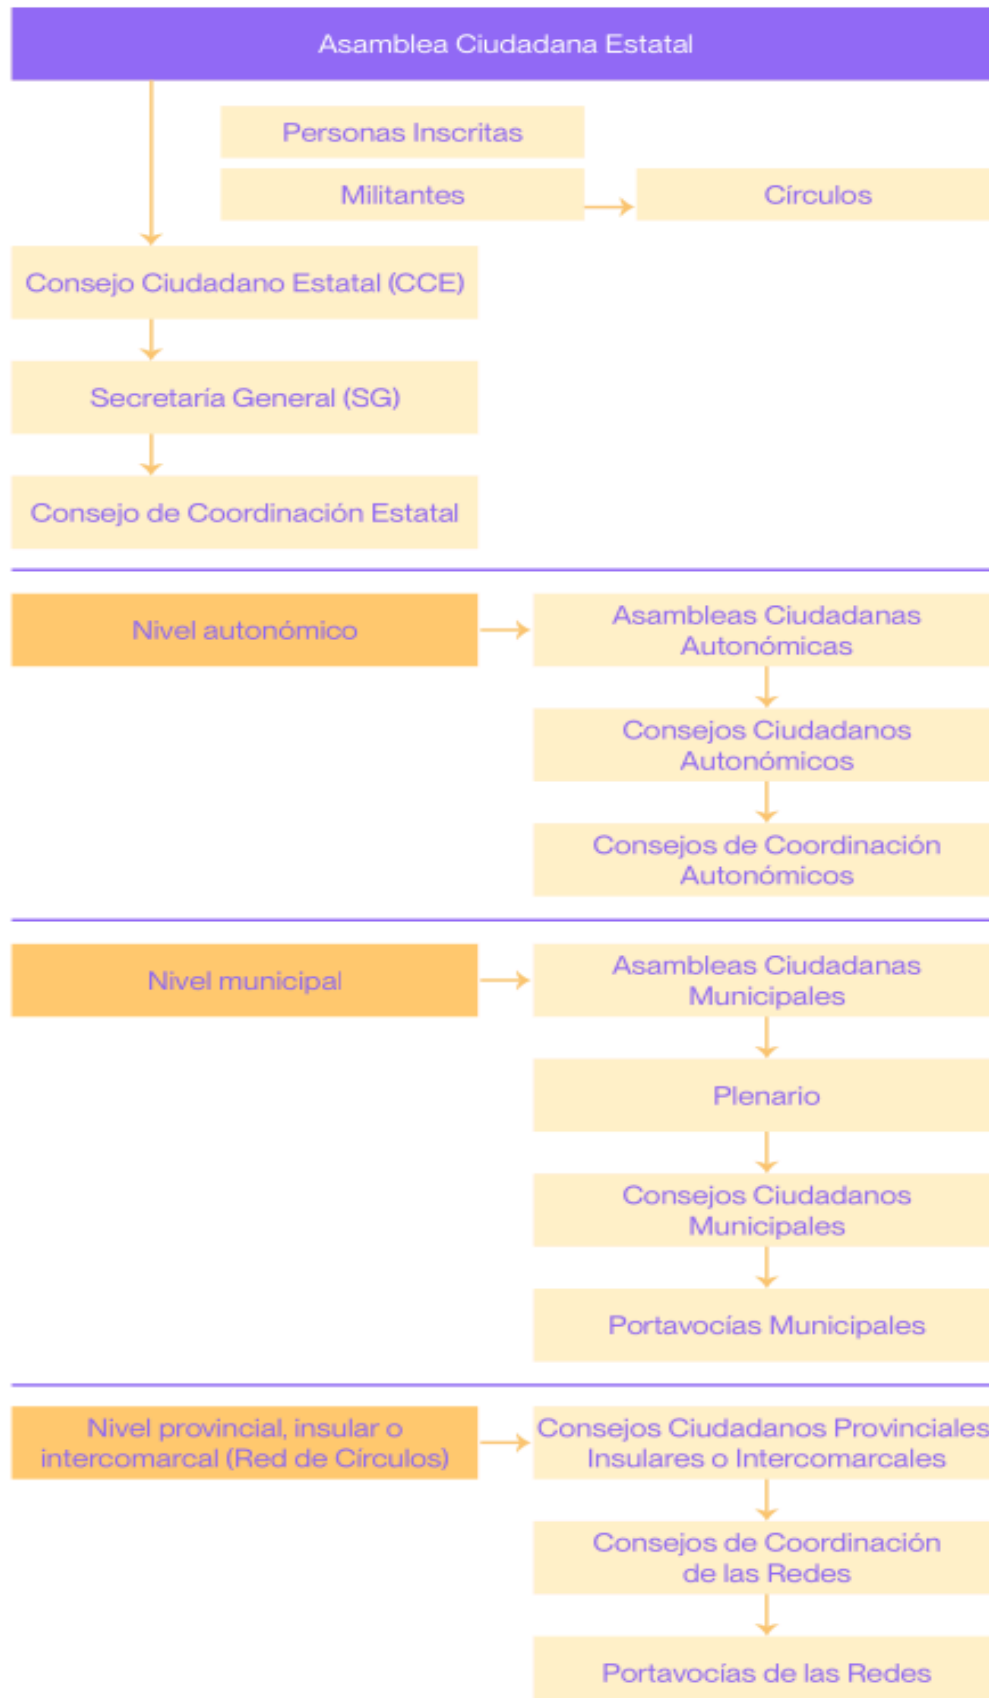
Asamblea Ciudadana Estatal

Personas Inscritas

Militantes

Círculos

Consejo Ciudadano Estatal (CCE)

Secretaría General (SG)

Consejo de Coordinación Estatal

Nivel autonómico

Asambleas Ciudadanas Autonómicas

Consejos Ciudadanos Autonómicos

Consejos de Coordinación Autonómicos

Nivel municipal

Asambleas Ciudadanas Municipales

Plenario

Consejos Ciudadanos Municipales

Portavocías Municipales

Nivel provincial, insular o intercomarcal (Red de Círculos)

Consejos Ciudadanos Provinciales Insulares o Intercomarcales

Consejos de Coordinación de las Redes

Portavocías de las Redes